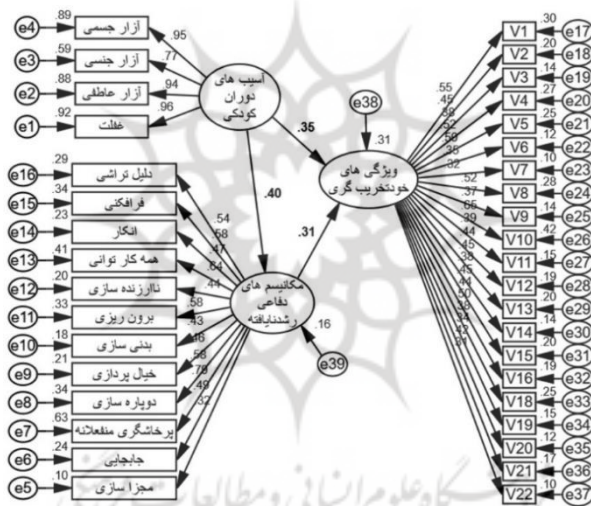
e4 .89 آزار جسمی .95
e3 .59 آزار جنسی .77
e2 .88 آزار عاطفی .94
e1 .92 غفلت .96

آسیب های دوران کودکی

.35
.40
.31

e38
.31
ویژگی های خودتخریب گری

e16 .29 دلیل تراشی
e15 .34 فرافکنی
e14 .23 انکار
e13 .41 همه کار توانی
e12 .20 نالارزنده سازی
e11 .33 برون ریزی
e10 .18 بدنی سازی
e9 .21 خیال پردازی
e8 .34 دوپاره سازی
e7 .63 پرخاشگری منفعلانه
e6 .24 جابجایی
e5 .10 مجزا سازی

.54
.58
.47
.64
.44
.58
.43
.46
.58
.79
.49
.32

مکانیسم های دفاعی رشدنایافته
.16
e39

.55
.45
.38
.52
.50
.35
.32
.52
.37
.65
.39
.44
.45
.38
.45
.44
.50
.38
.34
.42
.31

V1 .30 e17
V2 .18 e18
V3 .14 e19
V4 .27 e20
V5 .25 e21
V6 .12 e22
V7 .10 e23
V8 .28 e24
V9 .14 e25
V10 .42 e26
V11 .15 e27
V12 .19 e28
V13 .20 e29
V14 .14 e30
V15 .20 e31
V16 .19 e32
V18 .25 e33
V19 .15 e34
V20 .12 e35
V21 .17 e36
V22 .10 e37